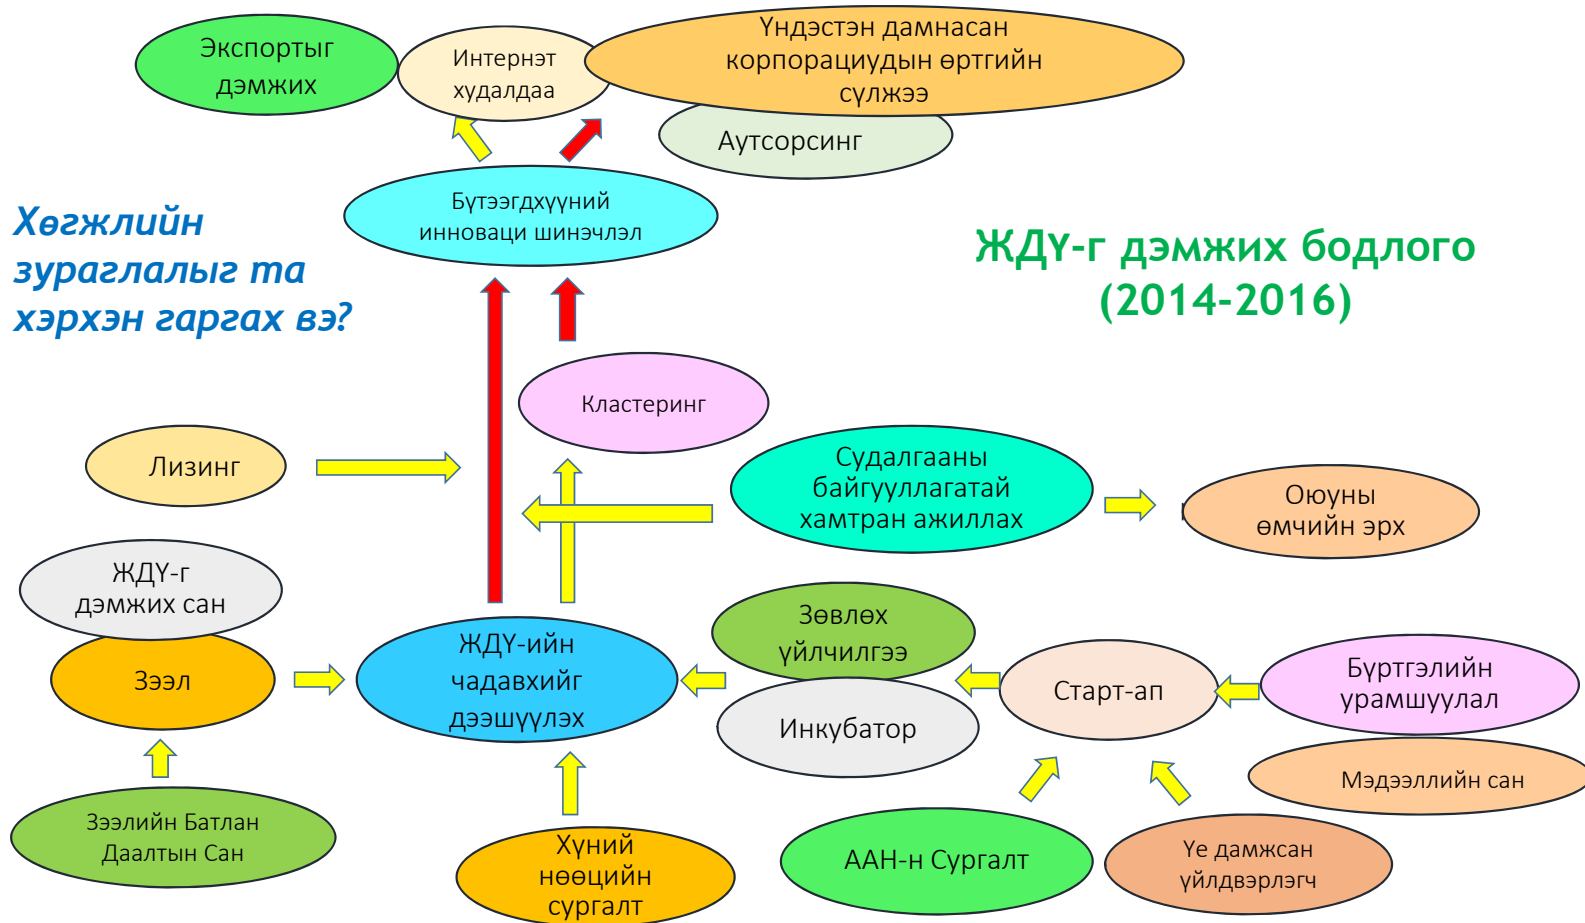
Экспортыг дэмжих

Интернэт худалдаа

Үндэстэн дамнасан корпорациудын өртгийн сүлжээ

Аутсорсинг

Бүтээгдхүүний инноваци шинэчлэл

Хөгжлийн зураглалыг та хэрхэн гаргах вэ?

ЖДҮ-г дэмжих бодлого (2014-2016)

Кластеринг

Лизинг

Судалгааны байгууллагатай хамтран ажиллах

Оюуны өмчийн эрх

ЖДҮ-г дэмжих сан

Зөвлөх үйлчилгээ

Зээл

ЖДҮ-ийн чадавхийг дээшүүлэх

Старт-ап

Бүртгэлийн урамшуулал

Инкубатор

Мэдээллийн сан

Зээлийн Батлан Даалтын Сан

Хүний нөөцийн сургалт

ААН-н Сургалт

Үе дамжсан үйлдвэрлэгч